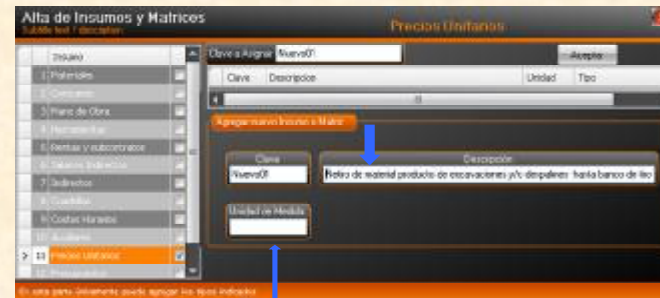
Alta de Insumos y Matrices
Subtitle text / description

Precios Unitarios

Insumo
1 Materiales
2 Concreto
3 Mano de Obra
4 Herramientas
5 Rentas y subcontratos
6 Salarios Indirectos
7 Indirectos
8 Cuadrillas
9 Costos Horarios
10 Auxiliares
11 Precios Unitarios
12 Presupuestos

Clave a Asignar Nuevo01
Aceptar
Clave Descripcion Unidad Tipo

Agregar nuevo Insumo o Matriz

Clave
Nuevo01

Descripción
Retiro de material producto de excavaciones y/o despalmes hasta banco de tiro

Unidad de Medida

En esta parte únicamente puede agregar los tipos indicados